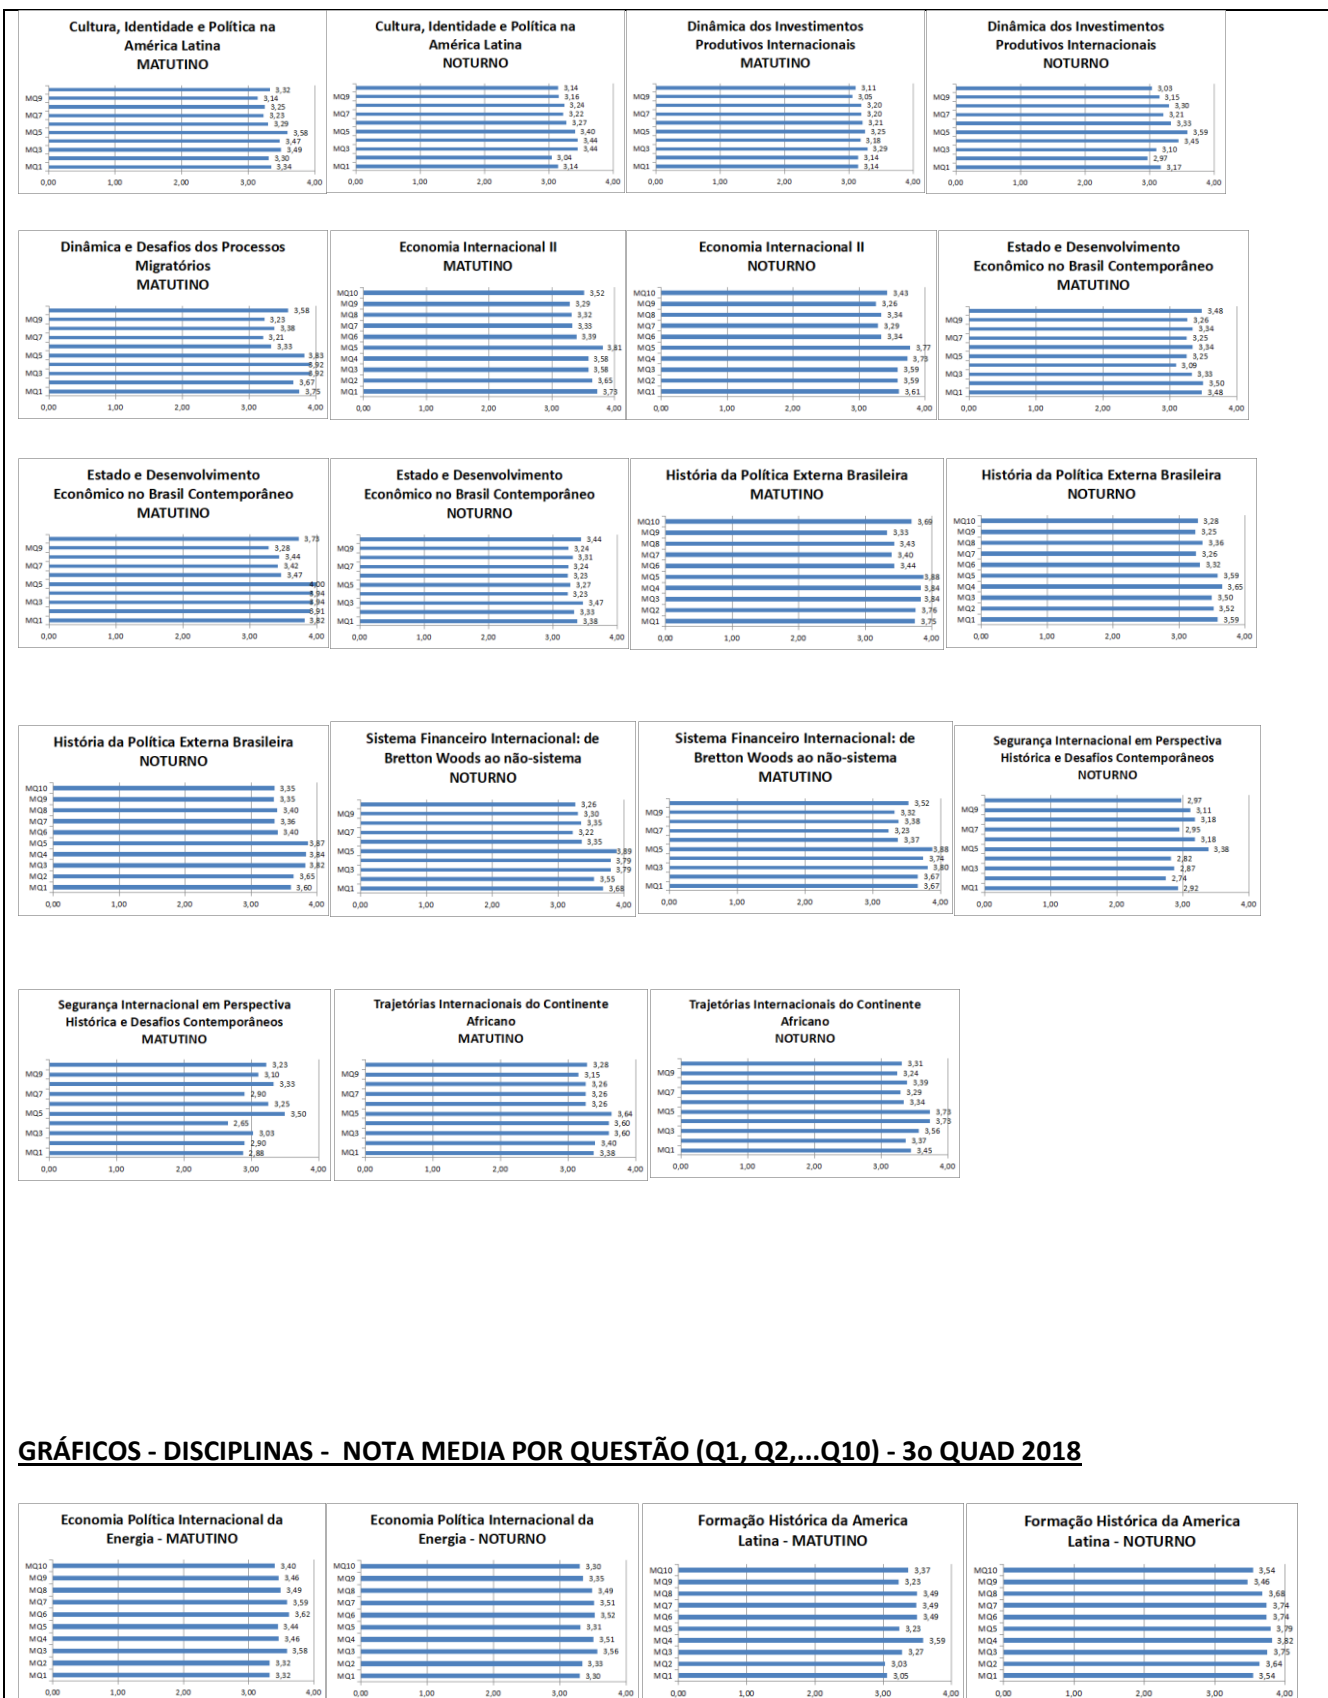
Cultura, Identidade e Política na América Latina
MATUTINO

MQ9 MQ7 MQ5 MQ3 MQ1
3,32 3,14 3,25 3,23 3,29 3,58 3,47 3,49 3,30 3,34
0,00 1,00 2,00 3,00 4,00

Cultura, Identidade e Política na América Latina
NOTURNO

MQ9 MQ7 MQ5 MQ3 MQ1
3,14 3,16 3,24 3,22 3,27 3,40 3,44 3,44 3,04 3,14
0,00 1,00 2,00 3,00 4,00

Dinâmica dos Investimentos Produtivos Internacionais
MATUTINO

MQ9 MQ7 MQ5 MQ3 MQ1
3,11 3,05 3,20 3,20 3,21 3,25 3,18 3,29 3,14 3,14
0,00 1,00 2,00 3,00 4,00

Dinâmica dos Investimentos Produtivos Internacionais
NOTURNO

MQ9 MQ7 MQ5 MQ3 MQ1
3,03 3,15 3,30 3,21 3,33 3,59 3,45 3,10 2,97 3,17
0,00 1,00 2,00 3,00 4,00

Dinâmica e Desafios dos Processos Migratórios
MATUTINO

MQ9 MQ7 MQ5 MQ3 MQ1
3,58 3,23 3,38 3,21 3,33 3,83 3,92 3,92 3,67 3,75
0,00 1,00 2,00 3,00 4,00

Economia Internacional II
MATUTINO

MQ10 MQ9 MQ8 MQ7 MQ6 MQ5 MQ4 MQ3 MQ2 MQ1
3,52 3,29 3,32 3,33 3,39 3,81 3,58 3,58 3,65 3,73
0,00 1,00 2,00 3,00 4,00

Economia Internacional II
NOTURNO

MQ10 MQ9 MQ8 MQ7 MQ6 MQ5 MQ4 MQ3 MQ2 MQ1
3,43 3,26 3,34 3,29 3,34 3,77 3,73 3,59 3,59 3,61
0,00 1,00 2,00 3,00 4,00

Estado e Desenvolvimento Econômico no Brasil Contemporâneo
MATUTINO

MQ9 MQ7 MQ5 MQ3 MQ1
3,48 3,26 3,34 3,25 3,34 3,25 3,09 3,33 3,50 3,48
0,00 1,00 2,00 3,00 4,00

Estado e Desenvolvimento Econômico no Brasil Contemporâneo
MATUTINO

MQ9 MQ7 MQ5 MQ3 MQ1
3,73 3,28 3,44 3,42 3,47 4,00 3,94 3,94 3,91 3,82
0,00 1,00 2,00 3,00 4,00

Estado e Desenvolvimento Econômico no Brasil Contemporâneo
NOTURNO

MQ9 MQ7 MQ5 MQ3 MQ1
3,44 3,24 3,31 3,24 3,23 3,27 3,23 3,47 3,33 3,38
0,00 1,00 2,00 3,00 4,00

História da Política Externa Brasileira
MATUTINO

MQ10 MQ9 MQ8 MQ7 MQ6 MQ5 MQ4 MQ3 MQ2 MQ1
3,69 3,33 3,43 3,40 3,44 3,88 3,84 3,84 3,76 3,75
0,00 1,00 2,00 3,00 4,00

História da Política Externa Brasileira
NOTURNO

MQ10 MQ9 MQ8 MQ7 MQ6 MQ5 MQ4 MQ3 MQ2 MQ1
3,28 3,25 3,36 3,26 3,32 3,59 3,65 3,50 3,52 3,59
0,00 1,00 2,00 3,00 4,00

História da Política Externa Brasileira
NOTURNO

MQ10 MQ9 MQ8 MQ7 MQ6 MQ5 MQ4 MQ3 MQ2 MQ1
3,35 3,35 3,40 3,36 3,40 3,87 3,84 3,82 3,65 3,60
0,00 1,00 2,00 3,00 4,00

Sistema Financeiro Internacional: de Bretton Woods ao não-sistema
NOTURNO

MQ9 MQ7 MQ5 MQ3 MQ1
3,26 3,30 3,35 3,22 3,35 3,89 3,79 3,79 3,55 3,68
0,00 1,00 2,00 3,00 4,00

Sistema Financeiro Internacional: de Bretton Woods ao não-sistema
MATUTINO

MQ9 MQ7 MQ5 MQ3 MQ1
3,52 3,32 3,38 3,23 3,37 3,88 3,74 3,80 3,67 3,67
0,00 1,00 2,00 3,00 4,00

Segurança Internacional em Perspectiva Histórica e Desafios Contemporâneos
NOTURNO

MQ9 MQ7 MQ5 MQ3 MQ1
2,97 3,11 3,18 2,95 3,18 3,38 2,82 2,87 2,74 2,92
0,00 1,00 2,00 3,00 4,00

Segurança Internacional em Perspectiva Histórica e Desafios Contemporâneos
MATUTINO

MQ9 MQ7 MQ5 MQ3 MQ1
3,23 3,10 3,33 2,90 3,25 3,50 2,65 3,03 2,90 2,88
0,00 1,00 2,00 3,00 4,00

Trajetórias Internacionais do Continente Africano
MATUTINO

MQ9 MQ7 MQ5 MQ3 MQ1
3,28 3,15 3,26 3,26 3,26 3,64 3,60 3,60 3,40 3,38
0,00 1,00 2,00 3,00 4,00

Trajetórias Internacionais do Continente Africano
NOTURNO

MQ9 MQ7 MQ5 MQ3 MQ1
3,31 3,24 3,39 3,29 3,34 3,73 3,73 3,56 3,37 3,45
0,00 1,00 2,00 3,00 4,00

GRÁFICOS - DISCIPLINAS - NOTA MEDIA POR QUESTÃO (Q1, Q2,...Q10) - 3o QUAD 2018

Economia Política Internacional da Energia - MATUTINO

MQ10 MQ9 MQ8 MQ7 MQ6 MQ5 MQ4 MQ3 MQ2 MQ1
3,40 3,46 3,49 3,59 3,62 3,44 3,46 3,58 3,32 3,32
0,00 1,00 2,00 3,00 4,00

Economia Política Internacional da Energia - NOTURNO

MQ10 MQ9 MQ8 MQ7 MQ6 MQ5 MQ4 MQ3 MQ2 MQ1
3,30 3,35 3,49 3,51 3,52 3,31 3,51 3,56 3,33 3,30
0,00 1,00 2,00 3,00 4,00

Formação Histórica da America Latina - MATUTINO

MQ10 MQ9 MQ8 MQ7 MQ6 MQ5 MQ4 MQ3 MQ2 MQ1
3,37 3,23 3,49 3,49 3,49 3,23 3,59 3,27 3,03 3,05
0,00 1,00 2,00 3,00 4,00

Formação Histórica da America Latina - NOTURNO

MQ10 MQ9 MQ8 MQ7 MQ6 MQ5 MQ4 MQ3 MQ2 MQ1
3,54 3,46 3,68 3,74 3,74 3,79 3,82 3,75 3,64 3,54
0,00 1,00 2,00 3,00 4,00